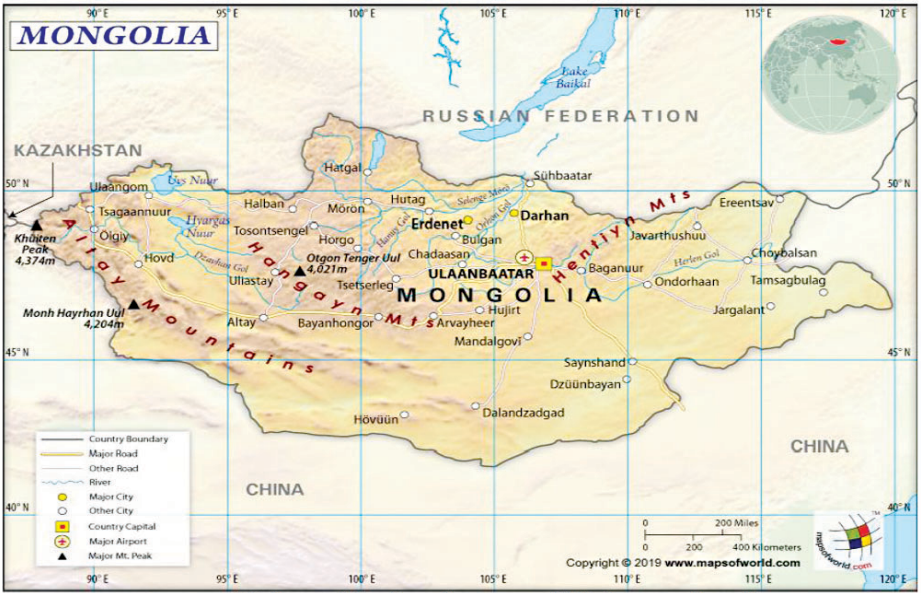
MONGOLIA

90°E 95°E 100°E 105°E 110°E 115°E 120°E

RUSSIAN FEDERATION

Lake Baikal

KAZAKHSTAN

50°N

Uvs Nuur
Ulaangom
Hatgal
Sühbaatar
Halban
Hutag
Mörön
Selenge Moron
Orhon Gol
Erdenet
Darhan
Hentiyn Mts
Ereentsav
Tsagaannuur
Hyargas Nuur
Tosontsengel
Horgo
Hanuy Gol
Bulgan
Javarthushuu
Ölgiy
Hovd
Dzavhan Gol
Chadaasan
Choybalsan
Khüiten Peak 4,374m
Altay Mountains
Hangayn Mts
Otgon Tenger Uul 4,021m
Uliastay
Tsetserleg
ULAANBAATAR
Baganuur
Herlen Gol
Ondorhaan
Tamsagbulag
MONGOLIA
Monh Hayrhan Uul 4,204m
Altay
Bayanhongor
Arvayheer
Hujirt
Jargalant

45°N

Mandalgovi
Saynshand
Dzüünbayan
Dalandzadgad
Hövüün

CHINA

CHINA

40°N

Country Boundary
Major Road
Other Road
River
Major City
Other City
Country Capital
Major Airport
Major Mt. Peak

0 200 Miles
0 200 400 Kilometers

Copyright © 2019 www.mapsofworld.com

mapsofworld.com